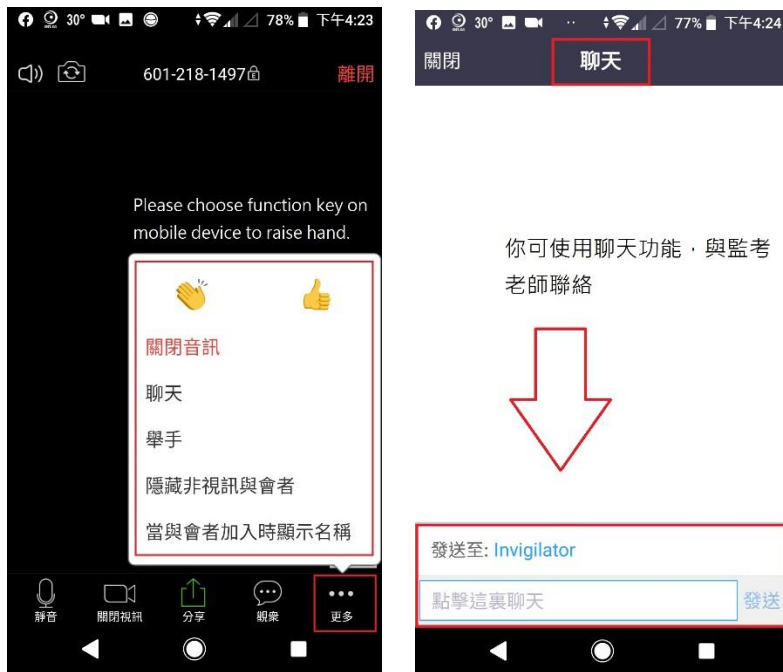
30° 78% 下午4:23

601-218-1497

離開

Please choose function key on mobile device to raise hand.

關閉音訊

聊天

舉手

隱藏非視訊與會者

當與會者加入時顯示名稱

靜音 關閉視訊 分享 觀衆 更多

30° 77% 下午4:24

關閉 聊天

你可使用聊天功能，與監考老師聯絡

發送至: Invigilator

點擊這裏聊天

發送